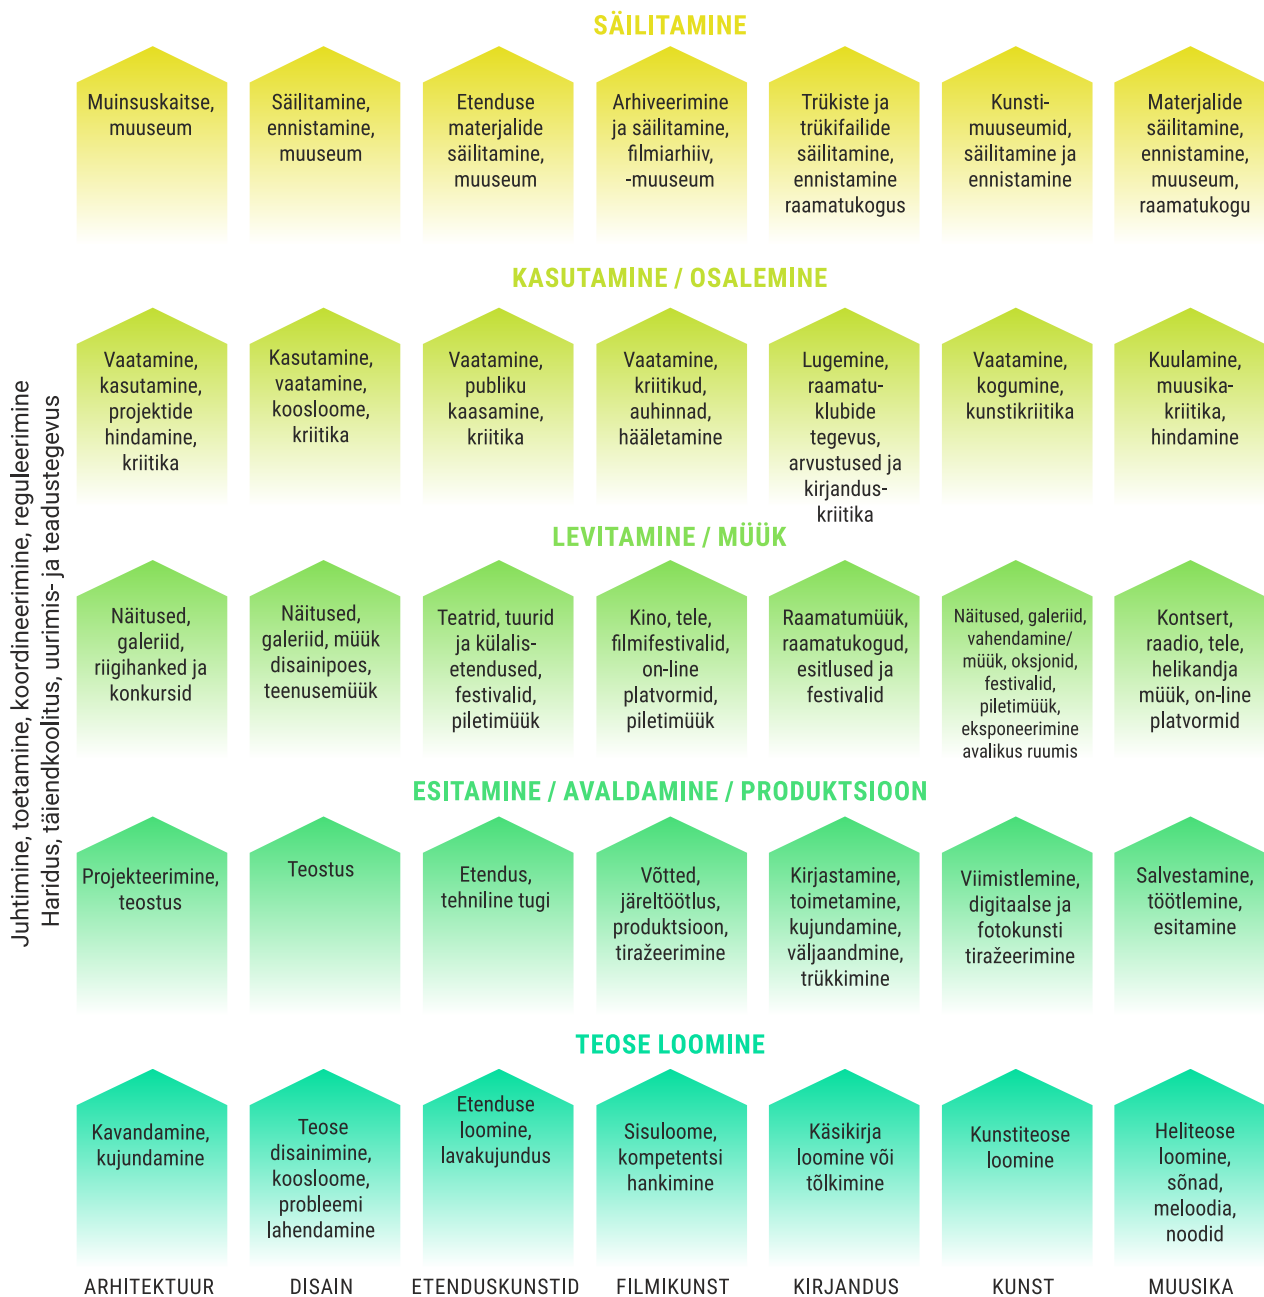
SÄILITAMINE

Muinsuskaitse, muuseum

Säilitamine, ennistamine, muuseum

Etenduse materjalide säilitamine, muuseum

Arhiveerimine ja säilitamine, filmiarhiiv, -muuseum

Trükiste ja trükifailide säilitamine, ennistamine raamatukogus

Kunstimuuseumid, säilitamine ja ennistamine

Materjalide säilitamine, ennistamine, muuseum, raamatukogu

KASUTAMINE / OSALEMINE

Vaatamine, kasutamine, projektide hindamine, kriitika

Kasutamine, vaatamine, koosloome, kriitika

Vaatamine, publiku kaasamine, kriitika

Vaatamine, kriitikud, auhinnad, hääletamine

Lugemine, raamatuklubide tegevus, arvustused ja kirjanduskriitika

Vaatamine, kogumine, kunstikriitika

Kuulamine, muusikakriitika, hindamine

LEVITAMINE / MÜÜK

Näitused, galeriid, riigihanked ja konkursid

Näitused, galeriid, müük disainipoes, teenusemüük

Teatrid, tuurid ja külalisetendused, festivalid, piletimüük

Kino, tele, filmifestivalid, on-line platvormid, piletimüük

Raamatumüük, raamatukogud, esitlused ja festivalid

Näitused, galeriid, vahendamine/ müük, oksjonid, festivalid, piletimüük, eksponeerimine avalikus ruumis

Kontsert, raadio, tele, helikandja müük, on-line platvormid

ESITAMINE / AVALDAMINE / PRODUKTSIOON

Projekteerimine, teostus

Teostus

Etendus, tehniline tugi

Võtted, järeltöötlus, produktsioon, tiražeerimine

Kirjastamine, toimetamine, kujundamine, väljaandmine, trükkimine

Viimistlemine, digitaalse ja fotokunsti tiražeerimine

Salvestamine, töötlemine, esitamine

TEOSE LOOMINE

Kavandamine, kujundamine

Teose disainimine, koosloome, probleemi lahendamine

Etenduse loomine, lavakujundus

Sisuloome, kompetentsi hankimine

Käsikirja loomine või tõlkimine

Kunstiteose loomine

Heliteose loomine, sõnad, meloodia, noodid

ARHITEKTUUR DISAIN ETENDUSKUNSTID FILMIKUNST KIRJANDUS KUNST MUUSIKA

Juhtimine, toetamine, koordineerimine, reguleerimine
Haridus, täiendkoolitus, uurimis- ja teadustegevus